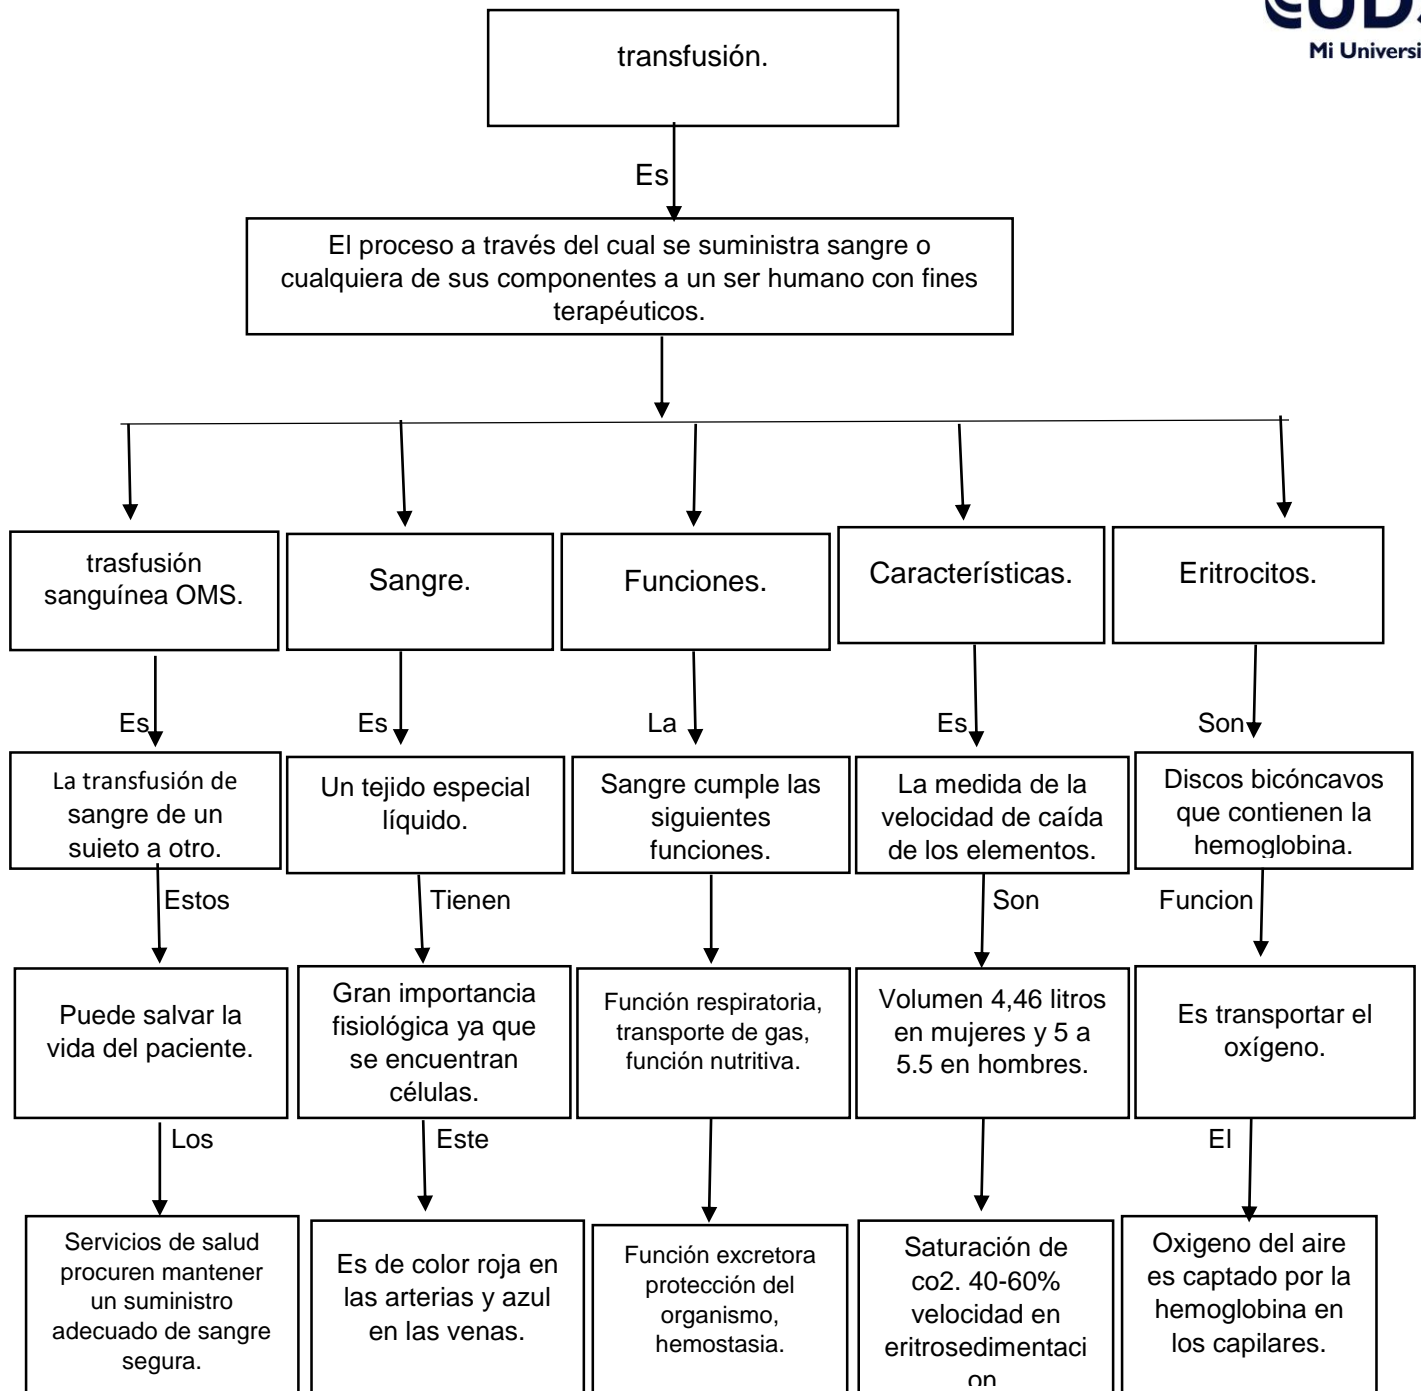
UDS
Mi Universi

transfusión.

Es

El proceso a través del cual se suministra sangre o cualquiera de sus componentes a un ser humano con fines terapéuticos.

trasfusión sanguínea OMS.

Es

La transfusión de sangre de un sujeto a otro.

Estos

Puede salvar la vida del paciente.

Los

Servicios de salud procuren mantener un suministro adecuado de sangre segura.

Sangre.

Es

Un tejido especial líquido.

Tienen

Gran importancia fisiológica ya que se encuentran células.

Este

Es de color roja en las arterias y azul en las venas.

Funciones.

La

Sangre cumple las siguientes funciones.

Función respiratoria, transporte de gas, función nutritiva.

Función excretora protección del organismo, hemostasia.

Características.

Es

La medida de la velocidad de caída de los elementos.

Son

Volumen 4,46 litros en mujeres y 5 a 5.5 en hombres.

Saturación de co2. 40-60% velocidad en eritrosedimentacion

Eritrocitos.

Son

Discos bicóncavos que contienen la hemoglobina.

Funcion

Es transportar el oxígeno.

El

Oxigeno del aire es captado por la hemoglobina en los capilares.